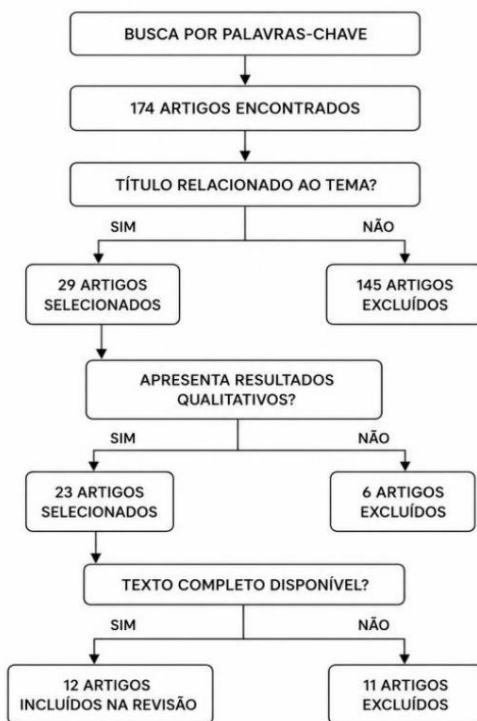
BUSCA POR PALAVRAS-CHAVE

174 ARTIGOS ENCONTRADOS

TÍTULO RELACIONADO AO TEMA?

SIM

NÃO

29 ARTIGOS SELECIONADOS

145 ARTIGOS EXCLUÍDOS

APRESENTA RESULTADOS QUALITATIVOS?

SIM

NÃO

23 ARTIGOS SELECIONADOS

6 ARTIGOS EXCLUÍDOS

TEXTO COMPLETO DISPONÍVEL?

SIM

NÃO

12 ARTIGOS INCLUÍDOS NA REVISÃO

11 ARTIGOS EXCLUÍDOS